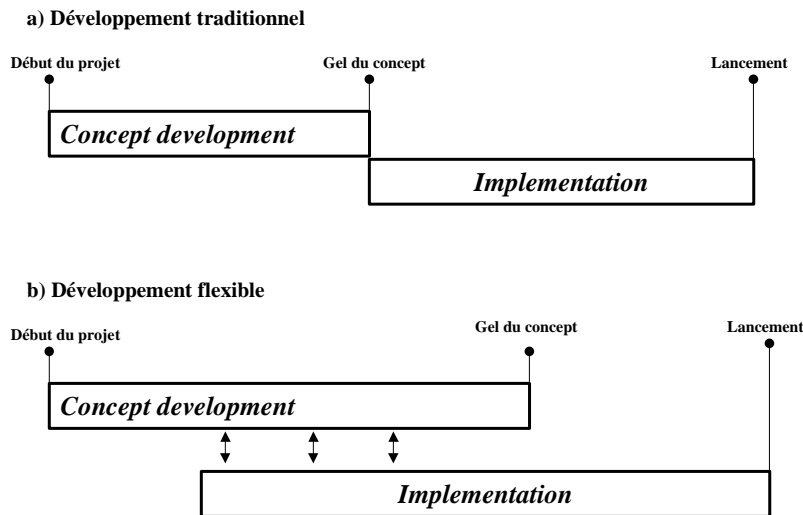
a) Développement traditionnel

Début du projet

Gel du concept

Lancement

Concept development

Implementation

b) Développement flexible

Début du projet

Gel du concept

Lancement

Concept development

Implementation